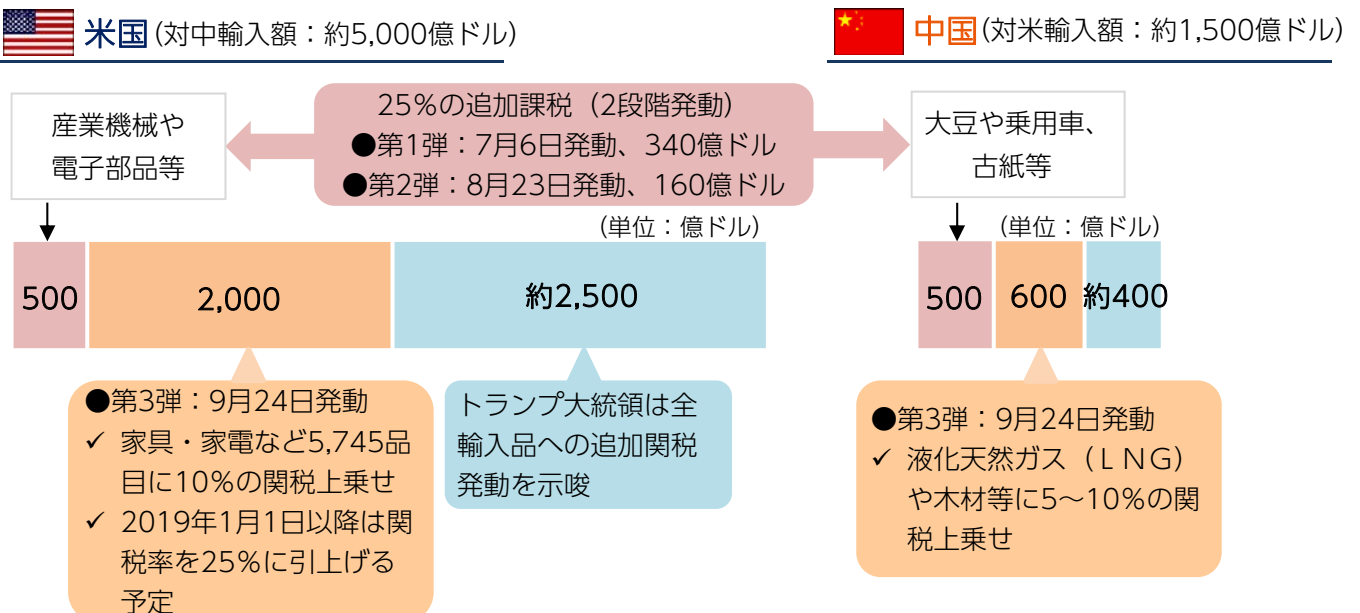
米国(対中輸入額：約5,000億ドル)

中国(対米輸入額：約1,500億ドル)

産業機械や電子部品等

25%の追加課税（2段階発動）
●第1弾：7月6日発動、340億ドル
●第2弾：8月23日発動、160億ドル

大豆や乗用車、古紙等

（単位：億ドル）

| 500 | 2,000 | 約2,500 |
|---|---|---|

（単位：億ドル）

| 500 | 600 | 約400 |
|---|---|---|

●第3弾：9月24日発動
✓ 家具・家電など5,745品目に10%の関税上乗せ
✓ 2019年1月1日以降は関税率を25%に引上げる予定

トランプ大統領は全輸入品への追加関税発動を示唆

●第3弾：9月24日発動
✓ 液化天然ガス（ＬＮＧ）や木材等に5～10%の関税上乗せ